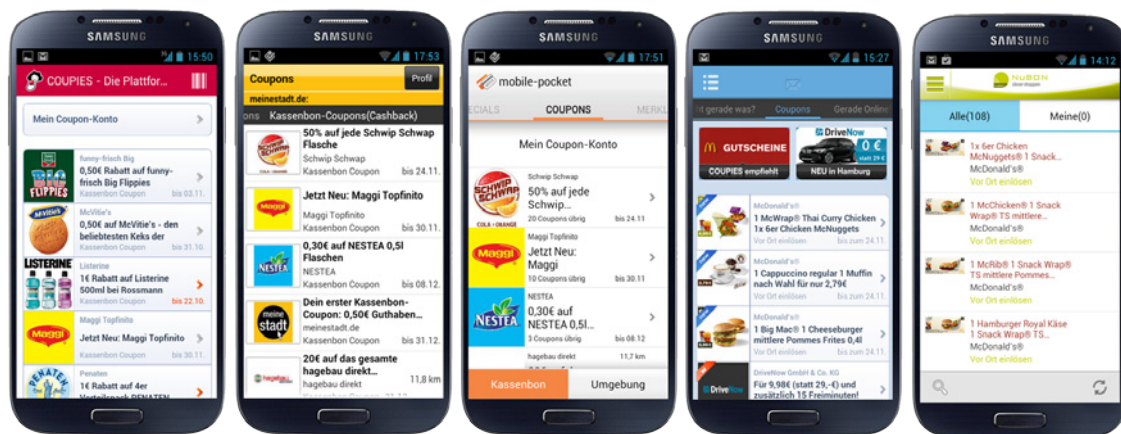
SAMSUNG

15:50

COUPIES - Die Plattfor

Mein Coupon-Konto

funny-frisch Big
0,50€ Rabatt auf funny-frisch Big Flippies
Kassenbon Coupon bis 03.11.

McVitie's
0,50€ auf McVitie's - den beliebtesten Keks der
Kassenbon Coupon bis 31.10.

Listerine
1€ Rabatt auf Listerine 500ml bei Rossmann
Kassenbon Coupon bis 22.10.

Maggi Topfinito
Jetzt Neu: Maggi Topfinito
Kassenbon Coupon bis 30.11.

Penaten
1€ Rabatt auf 4er Vorteilspack PENATEN

SAMSUNG

17:53

Coupons
Profil
meinestadt.de:
Kassenbon-Coupons(Cashback)

50% auf jede Schwip Schwap Flasche
Schwip Schwap
Kassenbon Coupon bis 24.11.

Jetzt Neu: Maggi Topfinito
Maggi Topfinito
Kassenbon Coupon bis 30.11.

0,30€ auf NESTEA 0,5l Flaschen
NESTEA
Kassenbon Coupon bis 08.12.

Dein erster Kassenbon-Coupon: 0,50€ Guthaben...
meinestadt.de
Kassenbon Coupon bis 31.12.

20€ auf das gesamte hagebau direkt...
hagebau direkt 11,8 km

SAMSUNG

17:51

mobile-pocket

ECIALS COUPONS MERKL

Mein Coupon-Konto

Schwip Schwap
50% auf jede Schwip...
20 Coupons übrig bis 24.11

Maggi Topfinito
Jetzt Neu: Maggi
10 Coupons übrig bis 30.11

NESTEA
0,30€ auf NESTEA 0,5l...
3 Coupons übrig bis 08.12

hagebau direkt 11,7 km

Kassenbon Umgebung

SAMSUNG

15:27

st gerade was? Coupons Gerade Online

GUTSCHEINE
COUPIES empfiehlt

DriveNow
0 €
NEU in Hamburg

McDonald's®
1 McWrap® Thai Curry Chicken 1x 6er Chicken McNuggets
Vor Ort einlösen

McDonald's®
1 Cappuccino regular 1 Muffin nach Wahl für nur 2,79€
Vor Ort einlösen

McDonald's®
1 Big Mac® 1 Cheeseburger mittlere Pommes Frites 0,4l
Vor Ort einlösen

DriveNow GmbH & Co. KG
Für 9,98€ (statt 29,-€) und zusätzlich 15 Freiminuten!

SAMSUNG

14:12

NUBON

Alle(108) Meine(0)

1x 6er Chicken McNuggets® 1 Snack...
McDonald's®
Vor Ort einlösen

1 McChicken® 1 Snack Wrap® TS mittlere...
McDonald's®
Vor Ort einlösen

1 McRib® 1 Snack Wrap® TS mittlere Pommes...
McDonald's®
Vor Ort einlösen

1 Hamburger Royal Käse 1 Snack Wrap® TS...
McDonald's®
Vor Ort einlösen